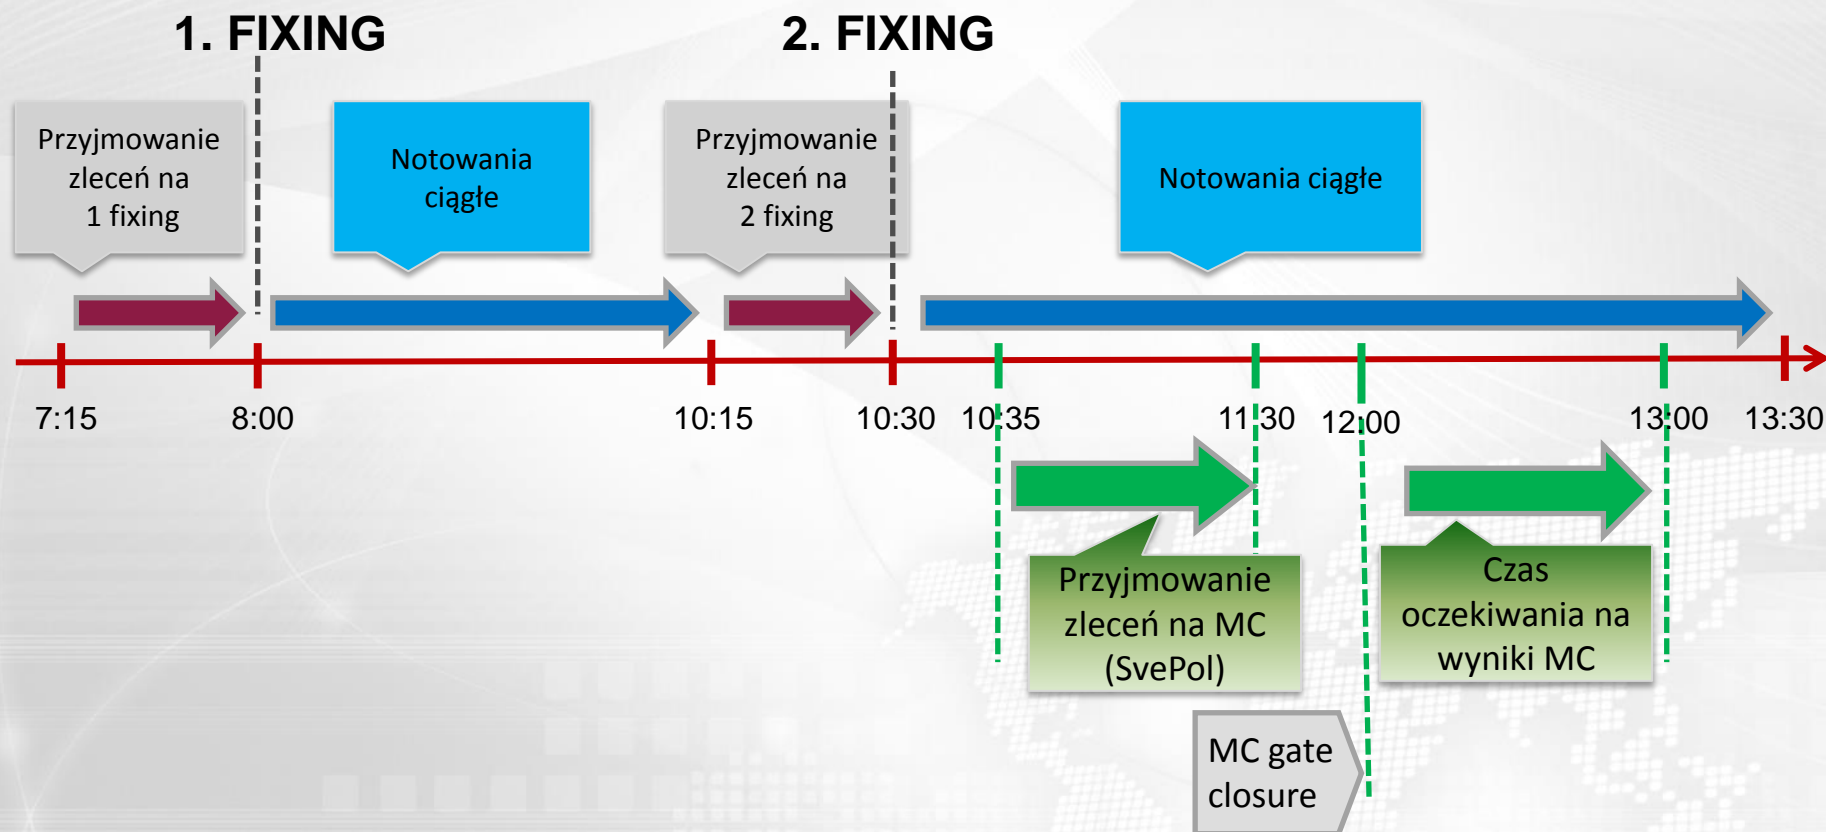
1. FIXING

2. FIXING

Przyjmowanie zleceń na 1 fixing

Notowania ciągłe

Przyjmowanie zleceń na 2 fixing

Notowania ciągłe

7:15

8:00

10:15

10:30

10:35

11:30

12:00

13:00

13:30

Przyjmowanie zleceń na MC (SvePol)

Czas oczekiwania na wyniki MC

MC gate closure